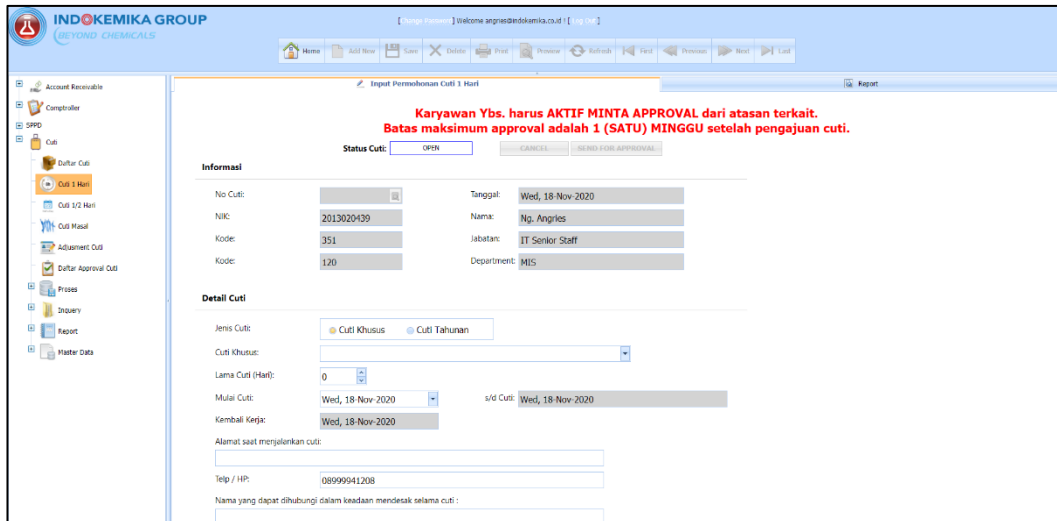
INDOKEMIKA GROUP
BEYOND CHEMICALS

[ Change Password ] Welcome angries@indokemika.co.id ! [ Log Out ]

Home | Add New | Save | Delete | Print | Preview | Refresh | First | Previous | Next | Last

Account Receivable
Comptroller
SPPD
Cuti
Daftar Cuti
Cuti 1 Hari
Cuti 1/2 Hari
Cuti Masal
Adjusment Cuti
Daftar Approval Cuti
Proses
Inquery
Report
Master Data

Input Permohonan Cuti 1 Hari

Report

Karyawan Ybs. harus AKTIF MINTA APPROVAL dari atasan terkait.
Batas maksimum approval adalah 1 (SATU) MINGGU setelah pengajuan cuti.

Status Cuti: OPEN
CANCEL
SEND FOR APPROVAL

Informasi

| No Cuti: | | Tanggal: | Wed, 18-Nov-2020 |
|---|---|---|---|
| NIK: | 2013020439 | Nama: | Ng. Angries |
| Kode: | 351 | Jabatan: | IT Senior Staff |
| Kode: | 120 | Department: | MIS |

Detail Cuti

Jenis Cuti: Cuti Khusus Cuti Tahunan
Cuti Khusus:
Lama Cuti (Hari): 0
Mulai Cuti: Wed, 18-Nov-2020 s/d Cuti: Wed, 18-Nov-2020
Kembali Kerja: Wed, 18-Nov-2020
Alamat saat menjalankan cuti:
Telp / HP: 08999941208
Nama yang dapat dihubungi dalam keadaan mendesak selama cuti :